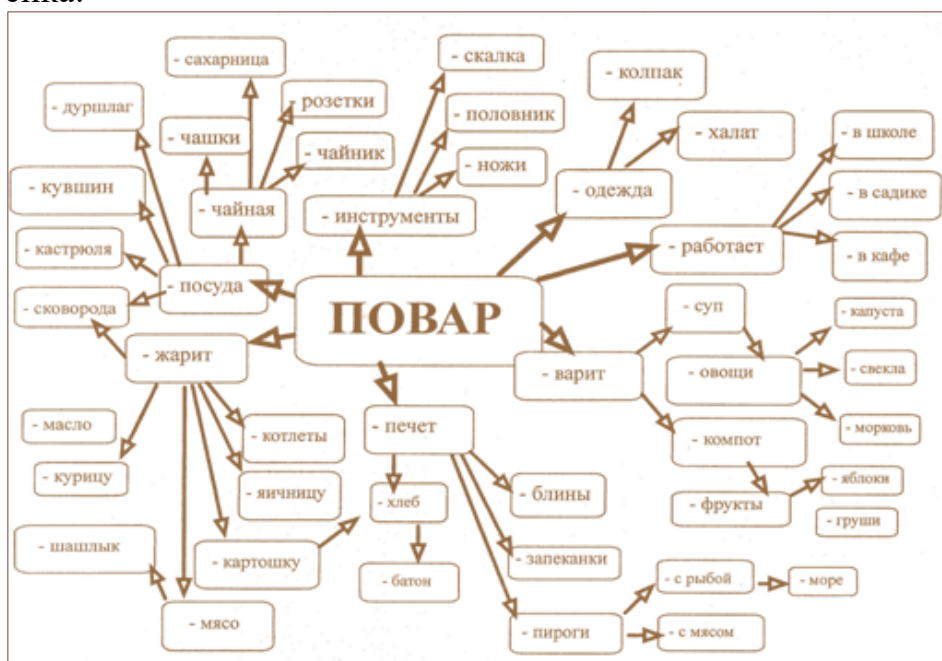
ПОВАР

- посуда
- чайная
- сахарница
- чашки
- розетки
- чайник
- дуршлаг
- кувшин
- кастрюля
- сковорода

- инструменты
- скалка
- половник
- ножи

- одежда
- колпак
- халат

- работает
- в школе
- в садике
- в кафе

- варит
- суп
- овощи
- капуста
- свекла
- морковь
- компот
- фрукты
- яблоки
- груши

- печет
- хлеб
- батон
- блины
- запеканки
- пироги
- с рыбой
- море
- с мясом

- жарит
- масло
- курицу
- котлеты
- яичницу
- картошку
- шашлык
- мясо